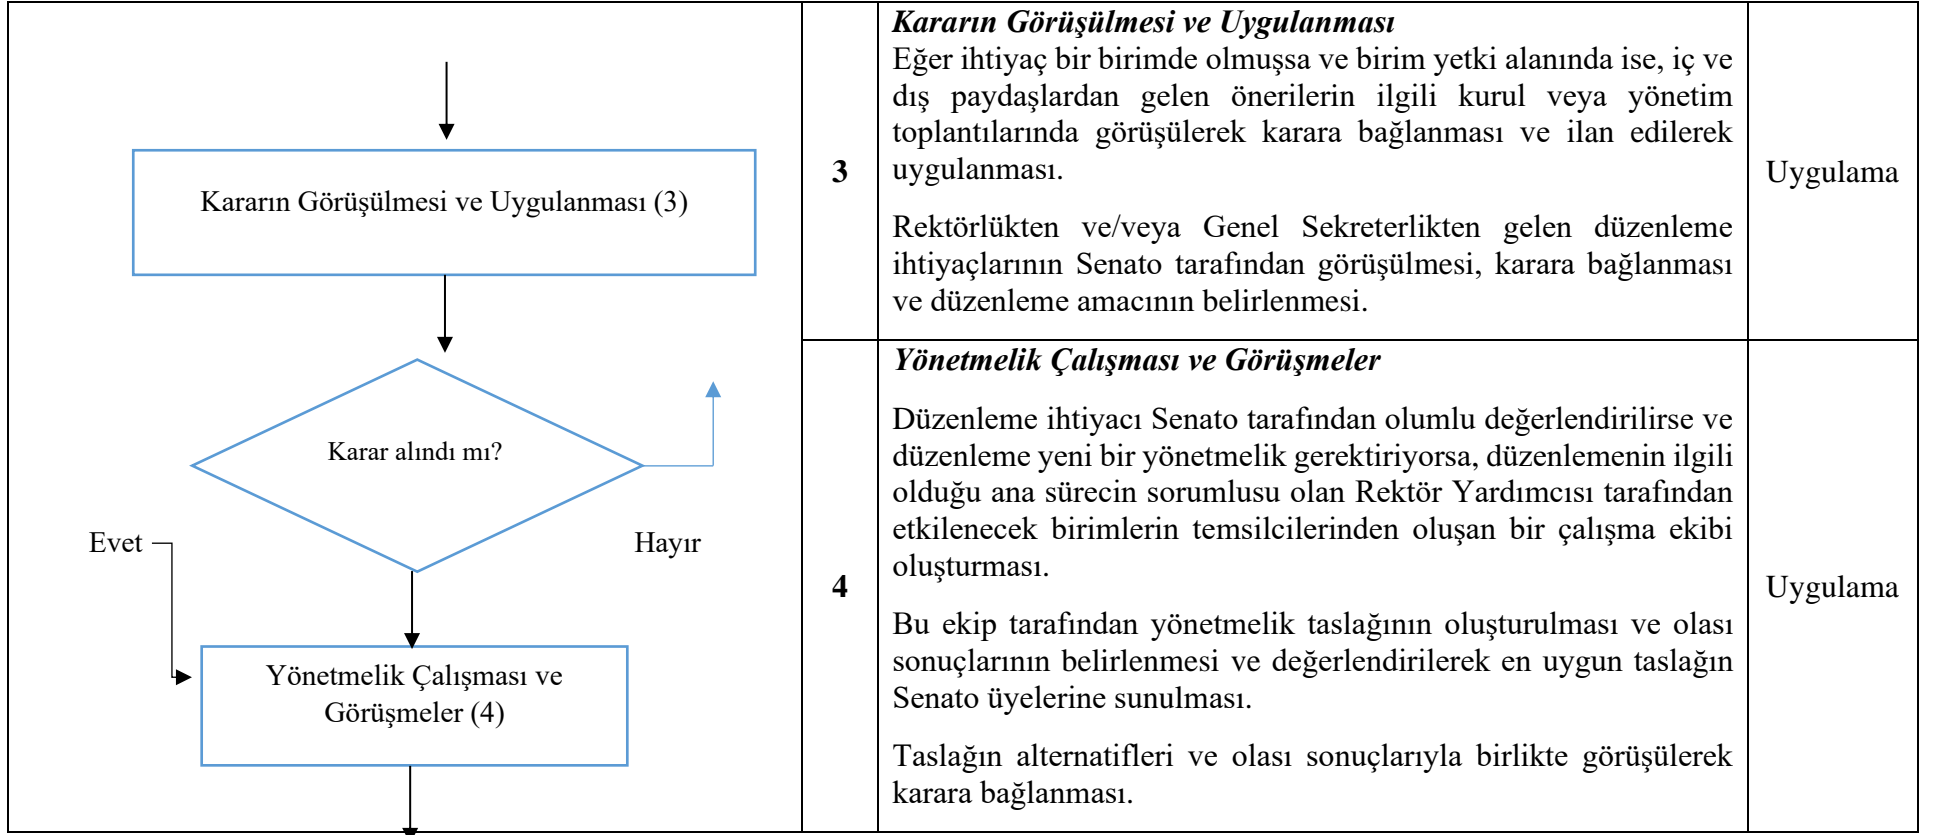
| | | | |
|---|---|---|---|
| Kararın Görüşülmesi ve Uygulanması (3)<br>Karar alındı mı?<br>Evet<br>Hayır<br>Yönetmelik Çalışması ve Görüşmeler (4) | **3** | ***Kararın Görüşülmesi ve Uygulanması***<br>Eğer ihtiyaç bir birimde olmuşsa ve birim yetki alanında ise, iç ve dış paydaşlardan gelen önerilerin ilgili kurul veya yönetim toplantılarında görüşülerek karara bağlanması ve ilan edilerek uygulanması.<br><br>Rektörlükten ve/veya Genel Sekreterlikten gelen düzenleme ihtiyaçlarının Senato tarafından görüşülmesi, karara bağlanması ve düzenleme amacının belirlenmesi. | Uygulama |
| | **4** | ***Yönetmelik Çalışması ve Görüşmeler***<br><br>Düzenleme ihtiyacı Senato tarafından olumlu değerlendirilirse ve düzenleme yeni bir yönetmelik gerektiriyorsa, düzenlemenin ilgili olduğu ana sürecin sorumlusu olan Rektör Yardımcısı tarafından etkilenecek birimlerin temsilcilerinden oluşan bir çalışma ekibi oluşturması.<br><br>Bu ekip tarafından yönetmelik taslağının oluşturulması ve olası sonuçlarının belirlenmesi ve değerlendirilerek en uygun taslağın Senato üyelerine sunulması.<br><br>Taslağın alternatifleri ve olası sonuçlarıyla birlikte görüşülerek karara bağlanması. | Uygulama |